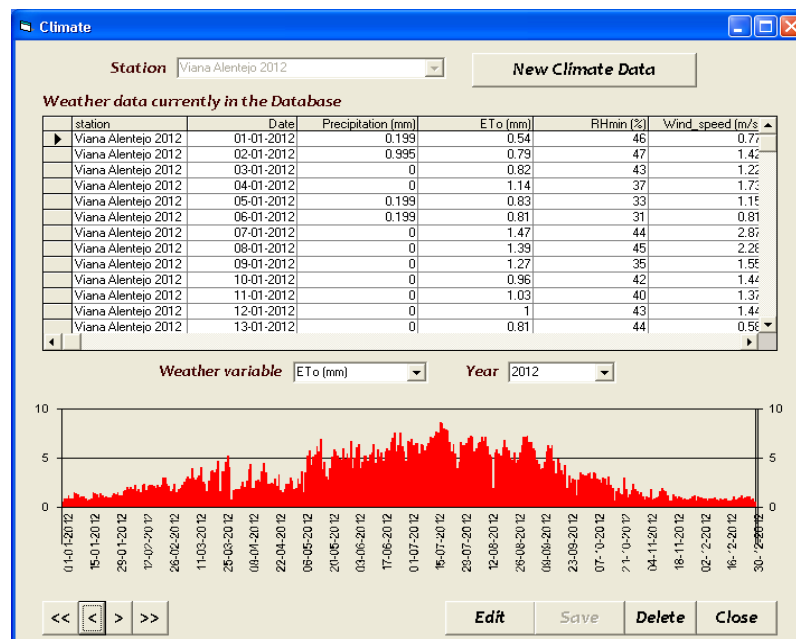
Climate

Station Viana Alentejo 2012

New Climate Data

Weather data currently in the Database

| | station | Date | Precipitation (mm) | ETo (mm) | RHmin (%) | Wind_speed (m/s |
|---|---|---|---|---|---|---|
| ▶ | Viana Alentejo 2012 | 01-01-2012 | 0.199 | 0.54 | 46 | 0.77 |
| | Viana Alentejo 2012 | 02-01-2012 | 0.995 | 0.79 | 47 | 1.42 |
| | Viana Alentejo 2012 | 03-01-2012 | 0 | 0.82 | 43 | 1.22 |
| | Viana Alentejo 2012 | 04-01-2012 | 0 | 1.14 | 37 | 1.73 |
| | Viana Alentejo 2012 | 05-01-2012 | 0.199 | 0.83 | 33 | 1.15 |
| | Viana Alentejo 2012 | 06-01-2012 | 0.199 | 0.81 | 31 | 0.81 |
| | Viana Alentejo 2012 | 07-01-2012 | 0 | 1.47 | 44 | 2.87 |
| | Viana Alentejo 2012 | 08-01-2012 | 0 | 1.39 | 45 | 2.28 |
| | Viana Alentejo 2012 | 09-01-2012 | 0 | 1.27 | 35 | 1.55 |
| | Viana Alentejo 2012 | 10-01-2012 | 0 | 0.96 | 42 | 1.44 |
| | Viana Alentejo 2012 | 11-01-2012 | 0 | 1.03 | 40 | 1.37 |
| | Viana Alentejo 2012 | 12-01-2012 | 0 | 1 | 43 | 1.44 |
| | Viana Alentejo 2012 | 13-01-2012 | 0 | 0.81 | 44 | 0.58 |

Weather variable ETo (mm)   Year 2012

10 10
5 5
0 0

01-01-2012 15-01-2012 29-01-2012 12-02-2012 26-02-2012 11-03-2012 25-03-2012 08-04-2012 22-04-2012 06-05-2012 20-05-2012 03-06-2012 17-06-2012 01-07-2012 15-07-2012 29-07-2012 12-08-2012 26-08-2012 09-09-2012 23-09-2012 07-10-2012 21-10-2012 04-11-2012 18-11-2012 02-12-2012 16-12-2012 30-12-2012

<< < > >>   Edit   Save   Delete   Close